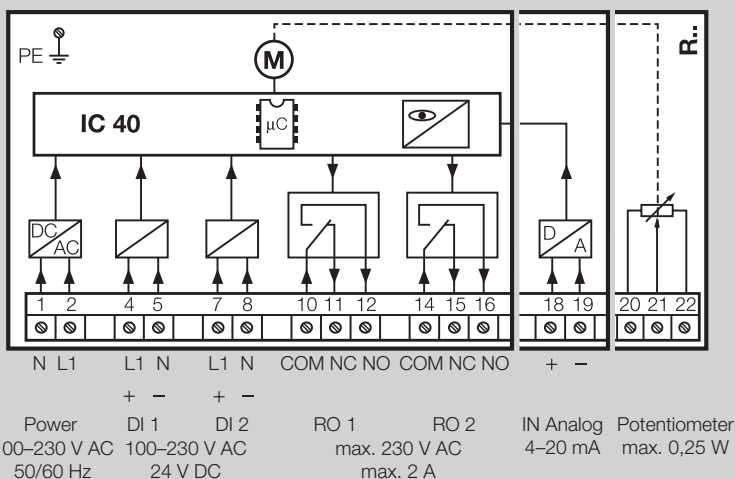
PE

M

R..

IC 40

μC

DC
AC

D
A

| 1 | 2 | | 4 | 5 | | 7 | 8 | | 10 | 11 | 12 | | 14 | 15 | 16 | | 18 | 19 | | 20 | 21 | 22 |
|---|---|---|---|---|---|---|---|---|---|---|---|---|---|---|---|---|---|---|---|---|---|---|

N L1 L1 N L1 N COM NC NO COM NC NO + −

+ − + −

Power
00–230 V AC
50/60 Hz

DI 1
100–230 V AC
24 V DC

DI 2

RO 1
max. 230 V AC
max. 2 A

RO 2

IN Analog
4–20 mA

Potentiometer
max. 0,25 W